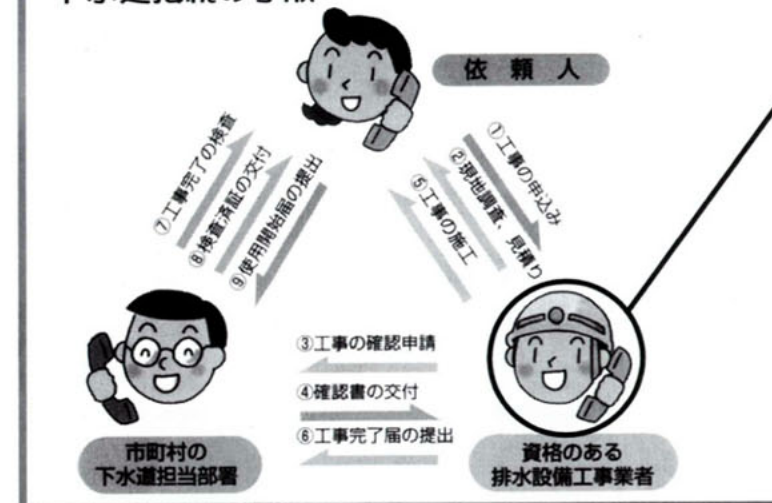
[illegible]

依 頼 人

⑦工事完了の検査
⑧検査済証の交付
⑨使用開始届の提出

①工事の申込み
②現地調査、見積り
⑤工事の施工

③工事の確認申請
④確認書の交付
⑥工事完了届の提出

市町村の
下水道担当部署

資格のある
排水設備工事業者